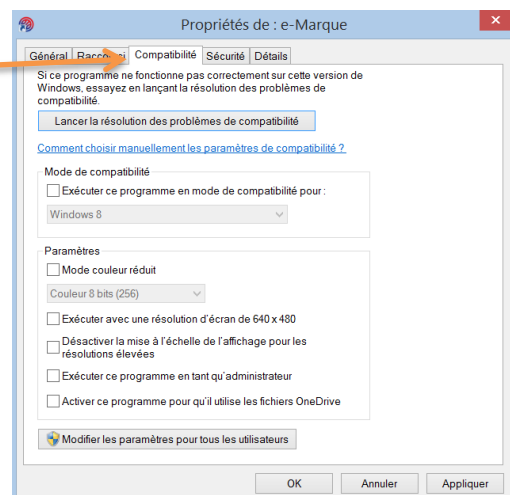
Propriétés de : e-Marque

Général | Racc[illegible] | Compatibilité | Sécurité | Détails

Si ce programme ne fonctionne pas correctement sur cette version de Windows, essayez en lançant la résolution des problèmes de compatibilité.

Lancer la résolution des problèmes de compatibilité

Comment choisir manuellement les paramètres de compatibilité ?

Mode de compatibilité

Exécuter ce programme en mode de compatibilité pour :

Windows 8

Paramètres

Mode couleur réduit

Couleur 8 bits (256)

Exécuter avec une résolution d'écran de 640 x 480

Désactiver la mise à l'échelle de l'affichage pour les résolutions élevées

Exécuter ce programme en tant qu'administrateur

Activer ce programme pour qu'il utilise les fichiers OneDrive

Modifier les paramètres pour tous les utilisateurs

OK | Annuler | Appliquer